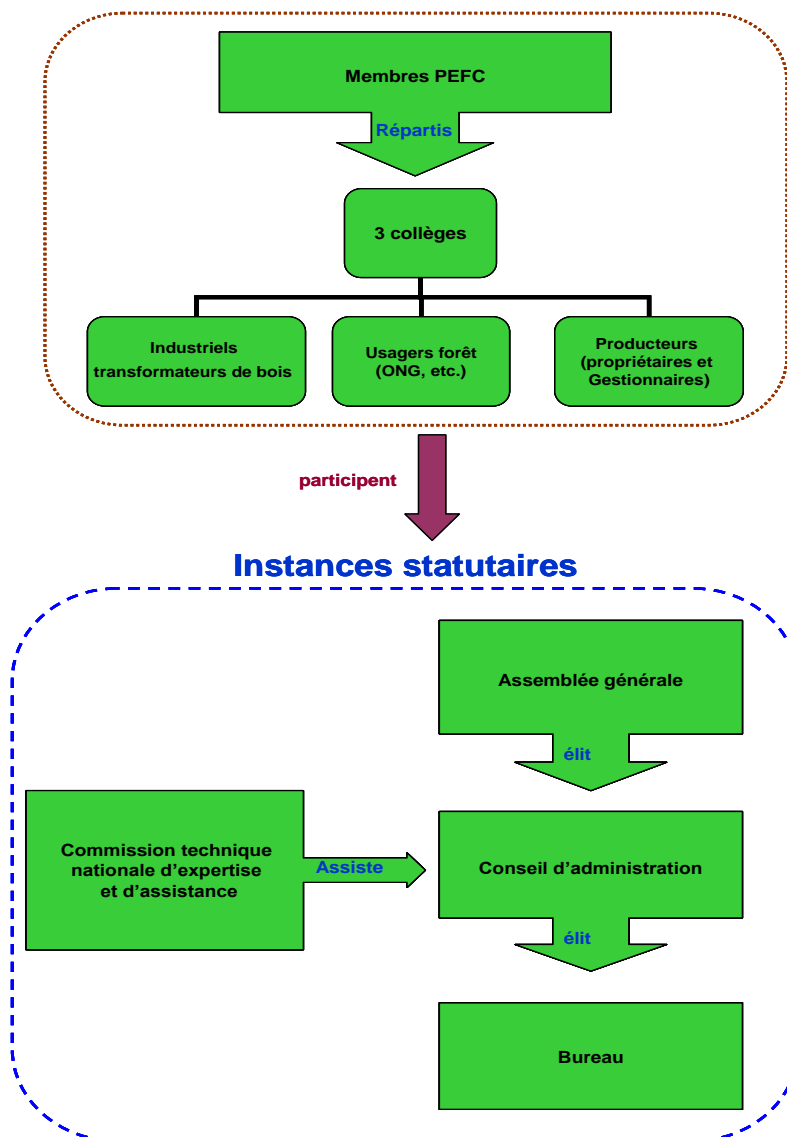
Membres PEFC

Répartis

3 collèges

Industriels transformateurs de bois

Usagers forêt (ONG, etc.)

Producteurs (propriétaires et Gestionnaires)

participent

Instances statutaires

Assemblée générale

élit

Commission technique nationale d'expertise et d'assistance

Assiste

Conseil d'administration

élit

Bureau